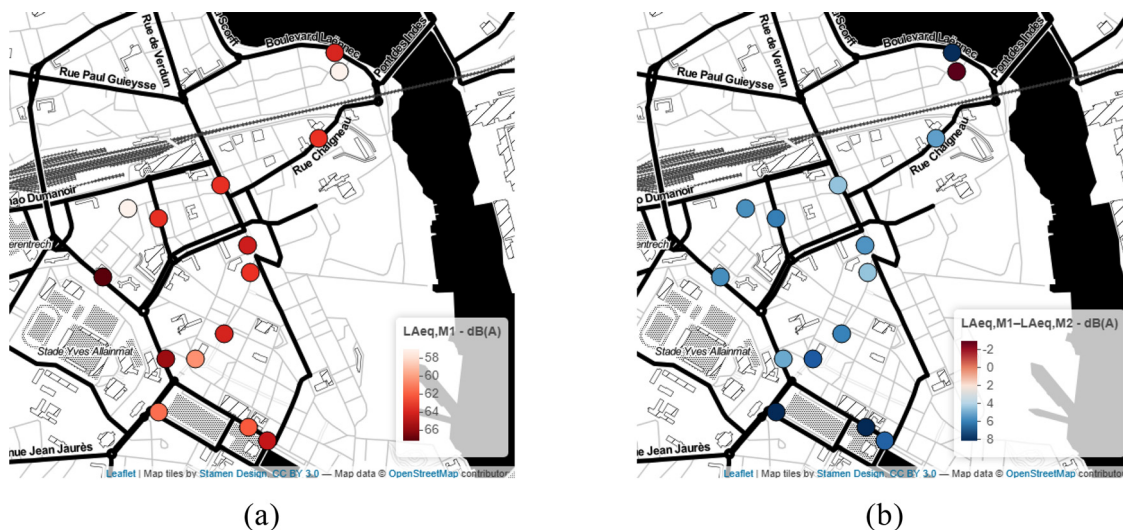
Rue de Verdun
Boulevard Lafayette
Pont des Indes
Rue Paul Guieysse
Rue Chaigneau
hao Dumanoir
erentrech
Stade Yves Allainmat
ue Jean Jaurès

LAeq,M1 - dB(A)
-58
-60
-62
-64
-66

Leaflet | Map tiles by Stamen Design, CC BY 3.0 — Map data © OpenStreetMap contributors

(a)

Rue de Verdun
Boulevard Lafayette
Pont des Indes
Rue Paul Guieysse
Rue Chaigneau
hao Dumanoir
erentrech
Stade Yves Allainmat
ue Jean Jaurès

LAeq,M1–LAeq,M2 - dB(A)
-2
0
2
4
6
8

Leaflet | Map tiles by Stamen Design, CC BY 3.0 — Map data © OpenStreetMap contributors

(b)